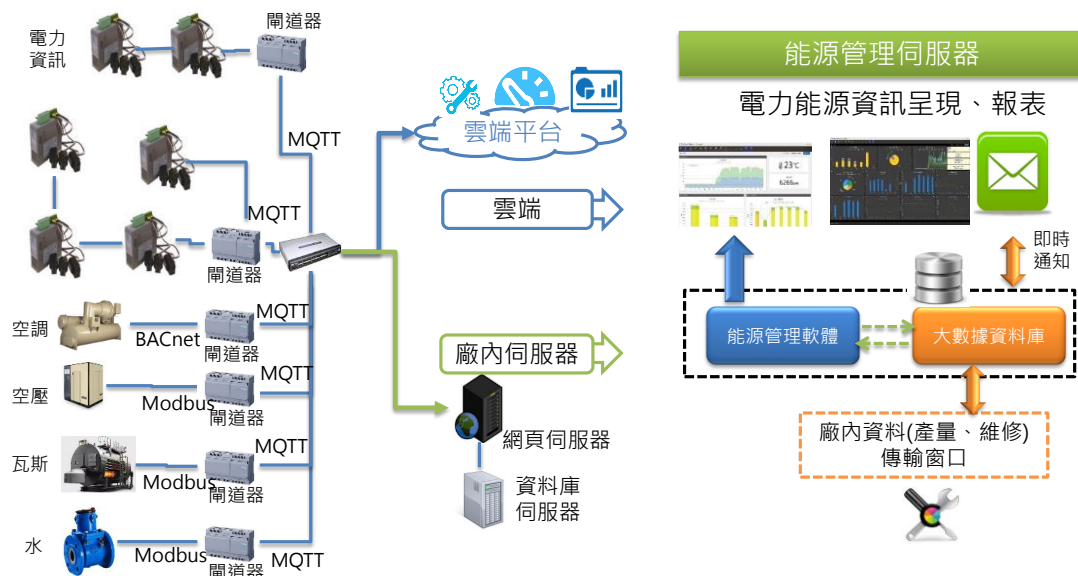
電力資訊

閘道器

MQTT

MQTT

閘道器

空調

BACnet

閘道器

MQTT

空壓

Modbus

閘道器

MQTT

瓦斯

Modbus

閘道器

MQTT

水

Modbus

閘道器

MQTT

雲端平台

雲端

廠內伺服器

網頁伺服器

資料庫伺服器

能源管理伺服器

電力能源資訊呈現、報表

即時通知

能源管理軟體

大數據資料庫

廠內資料(產量、維修)傳輸窗口